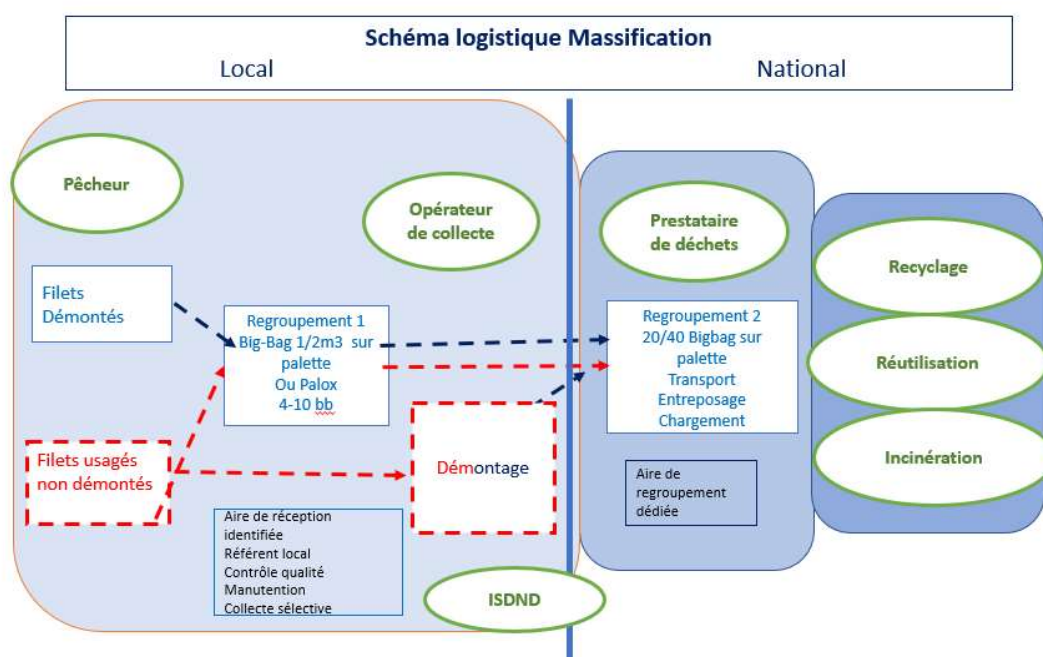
Schéma logistique Massification

Local

National

Pêcheur

Opérateur de collecte

Prestataire de déchets

Recyclage

Réutilisation

Incinération

Filets Démontés

Regroupement 1
Big-Bag 1/2m3 sur palette
Ou Palox
4-10 bb

Regroupement 2
20/40 Bigbag sur palette
Transport
Entreposage
Chargement

Filets usagés non démontés

Démontage

Aire de regroupement dédiée

Aire de réception identifiée
Référent local
Contrôle qualité
Manutention
Collecte sélective

ISDND